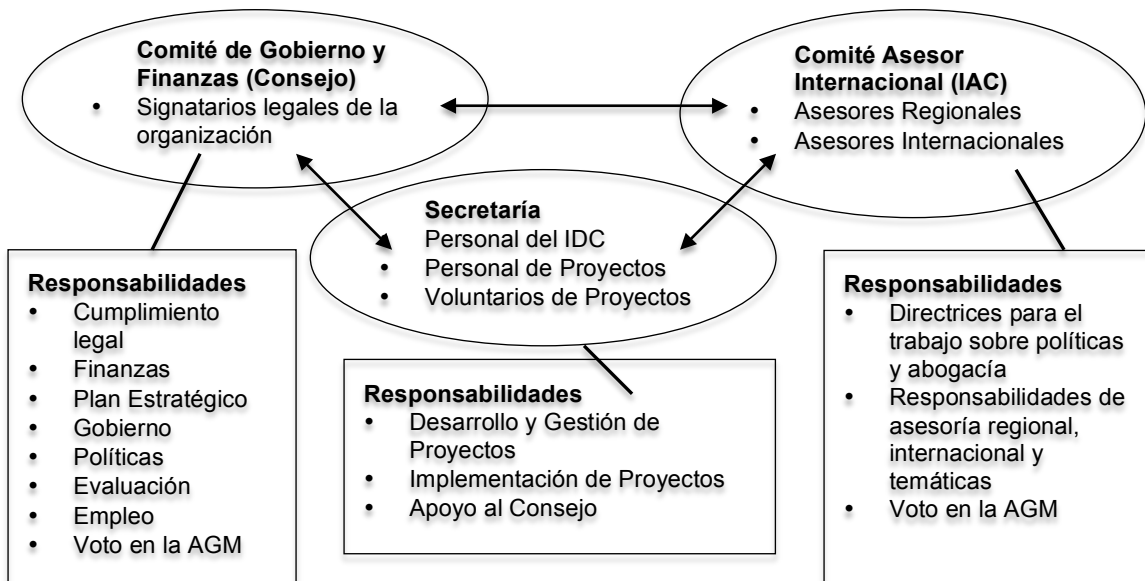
**Comité de Gobierno y Finanzas (Consejo)**
- Signatarios legales de la organización

**Comité Asesor Internacional (IAC)**
- Asesores Regionales
- Asesores Internacionales

**Secretaría**
Personal del IDC
- Personal de Proyectos
- Voluntarios de Proyectos

**Responsabilidades**
- Cumplimiento legal
- Finanzas
- Plan Estratégico
- Gobierno
- Políticas
- Evaluación
- Empleo
- Voto en la AGM

**Responsabilidades**
- Desarrollo y Gestión de Proyectos
- Implementación de Proyectos
- Apoyo al Consejo

**Responsabilidades**
- Directrices para el trabajo sobre políticas y abogacía
- Responsabilidades de asesoría regional, internacional y temáticas
- Voto en la AGM